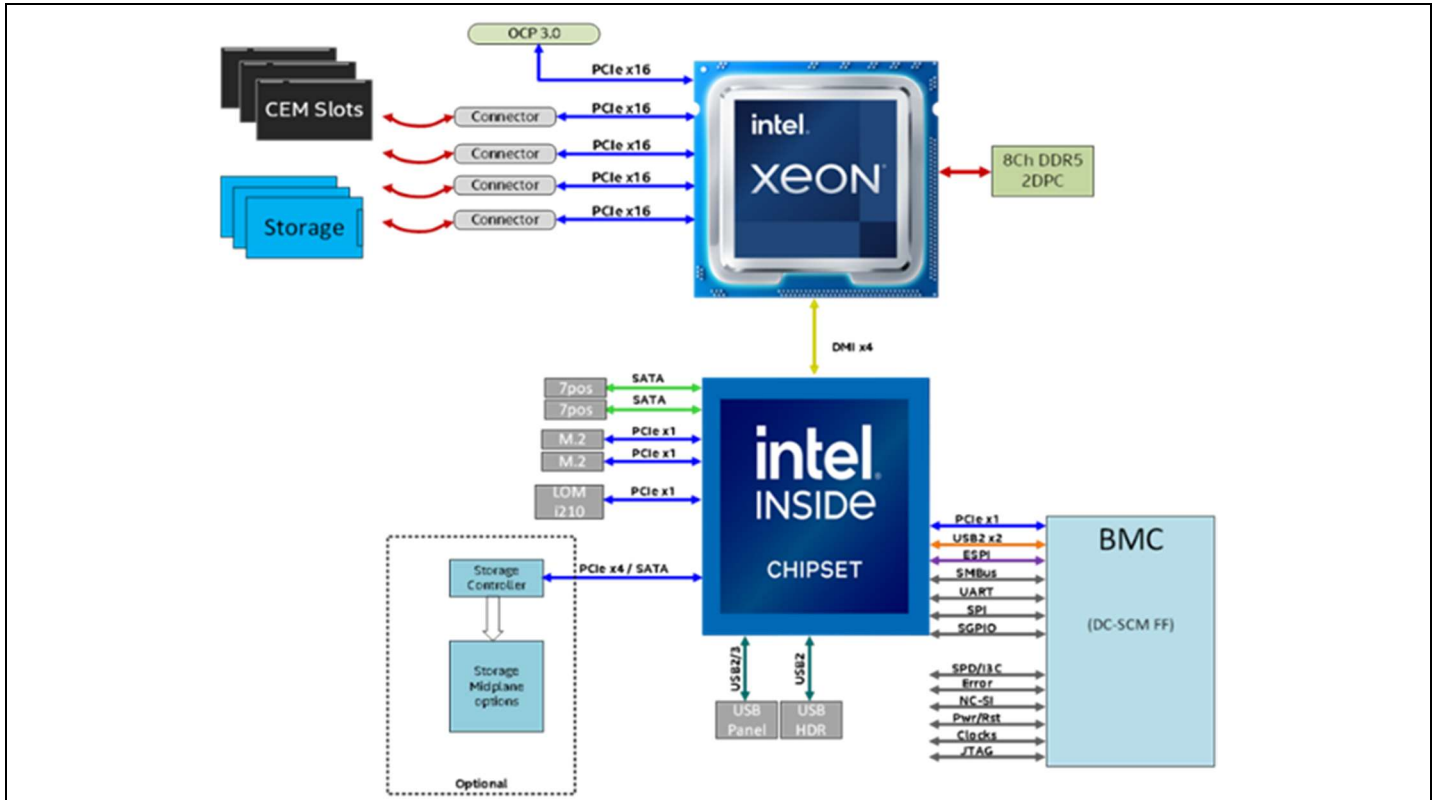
OCP 3.0

CEM Slots

Storage

Connector
Connector
Connector
Connector

PCIe x16
PCIe x16
PCIe x16
PCIe x16
PCIe x16

intel
XEON

8Ch DDR5
2DPC

DMI x4

7pos
7pos
M.2
M.2
LOM
i210

SATA
SATA
PCIe x1
PCIe x1
PCIe x1

intel
INSIDE
CHIPSET

Storage Controller

PCIe x4 / SATA

Storage Midplane options

Optional

USB2/3
USB2

USB Panel
USB HDR

PCIe x1
USB2 x2
ESPI
SMBus
UART
SPI
SGPIO

SPD/I3C
Error
NC-SI
Pwr/Rst
Clocks
JTAG

BMC

(DC-SCM FF)